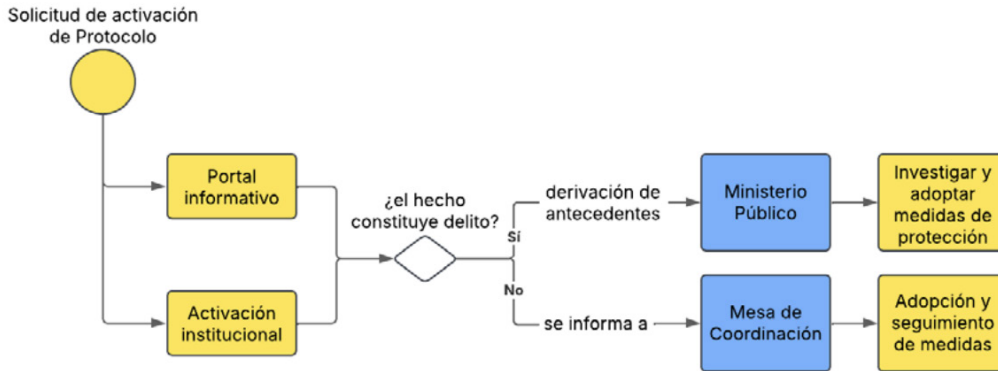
Solicitud de activación de Protocolo

Portal informativo

Activación institucional

¿el hecho constituye delito?

Sí

derivación de antecedentes

Ministerio Público

Investigar y adoptar medidas de protección

No

se informa a

Mesa de Coordinación

Adopción y seguimiento de medidas